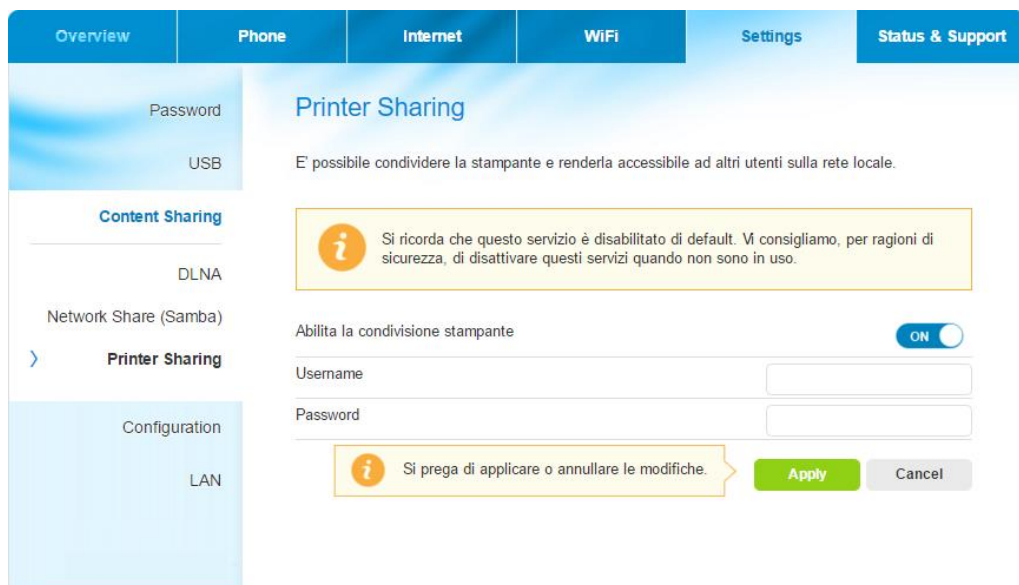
Overview | Phone | Internet | WiFi | Settings | Status & Support

Password
USB
Content Sharing
DLNA
Network Share (Samba)
Printer Sharing
Configuration
LAN

Printer Sharing

E' possibile condividere la stampante e renderla accessibile ad altri utenti sulla rete locale.

Si ricorda che questo servizio è disabilitato di default. Vi consigliamo, per ragioni di sicurezza, di disattivare questi servizi quando non sono in uso.

Abilita la condivisione stampante
ON

Username

Password

Si prega di applicare o annullare le modifiche.

Apply

Cancel